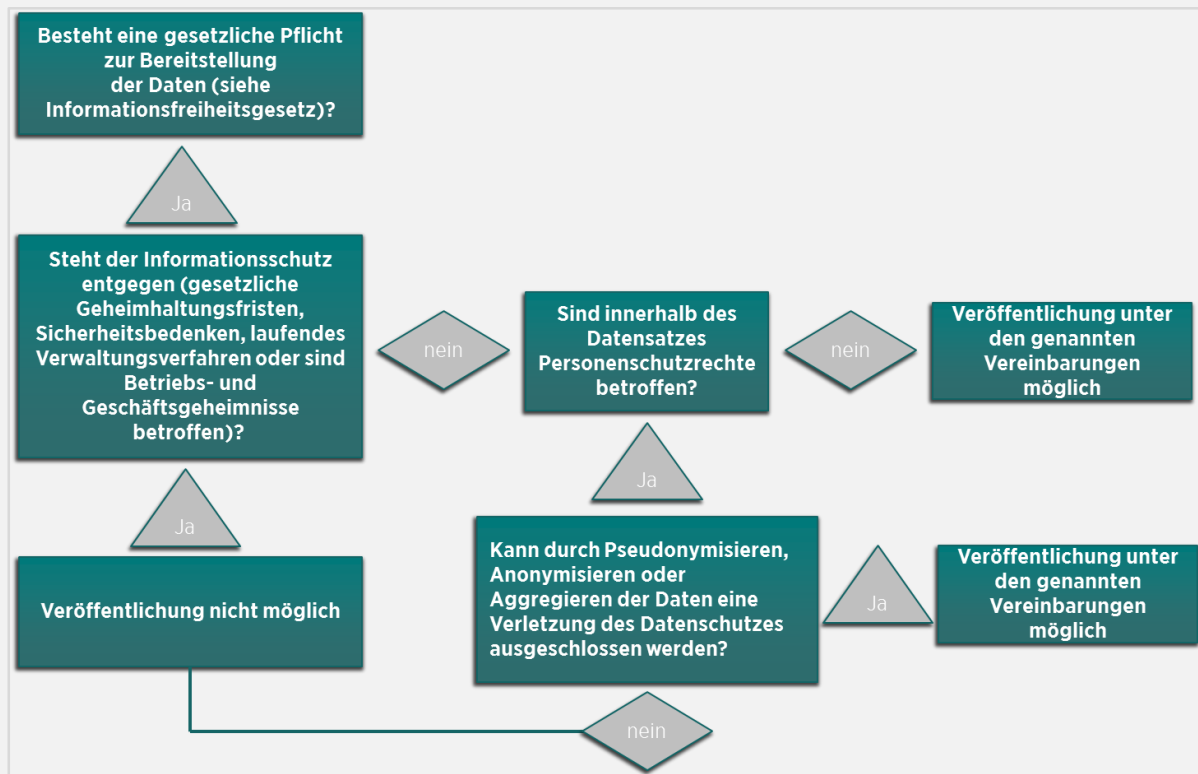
Besteht eine gesetzliche Pflicht zur Bereitstellung der Daten (siehe Informationsfreiheitsgesetz)?

Ja

Steht der Informationsschutz entgegen (gesetzliche Geheimhaltungsfristen, Sicherheitsbedenken, laufendes Verwaltungsverfahren oder sind Betriebs- und Geschäftsgeheimnisse betroffen)?

nein

Sind innerhalb des Datensatzes Personenschutzrechte betroffen?

nein

Veröffentlichung unter den genannten Vereinbarungen möglich

Ja

Ja

Veröffentlichung nicht möglich

Kann durch Pseudonymisieren, Anonymisieren oder Aggregieren der Daten eine Verletzung des Datenschutzes ausgeschlossen werden?

Ja

Veröffentlichung unter den genannten Vereinbarungen möglich

nein